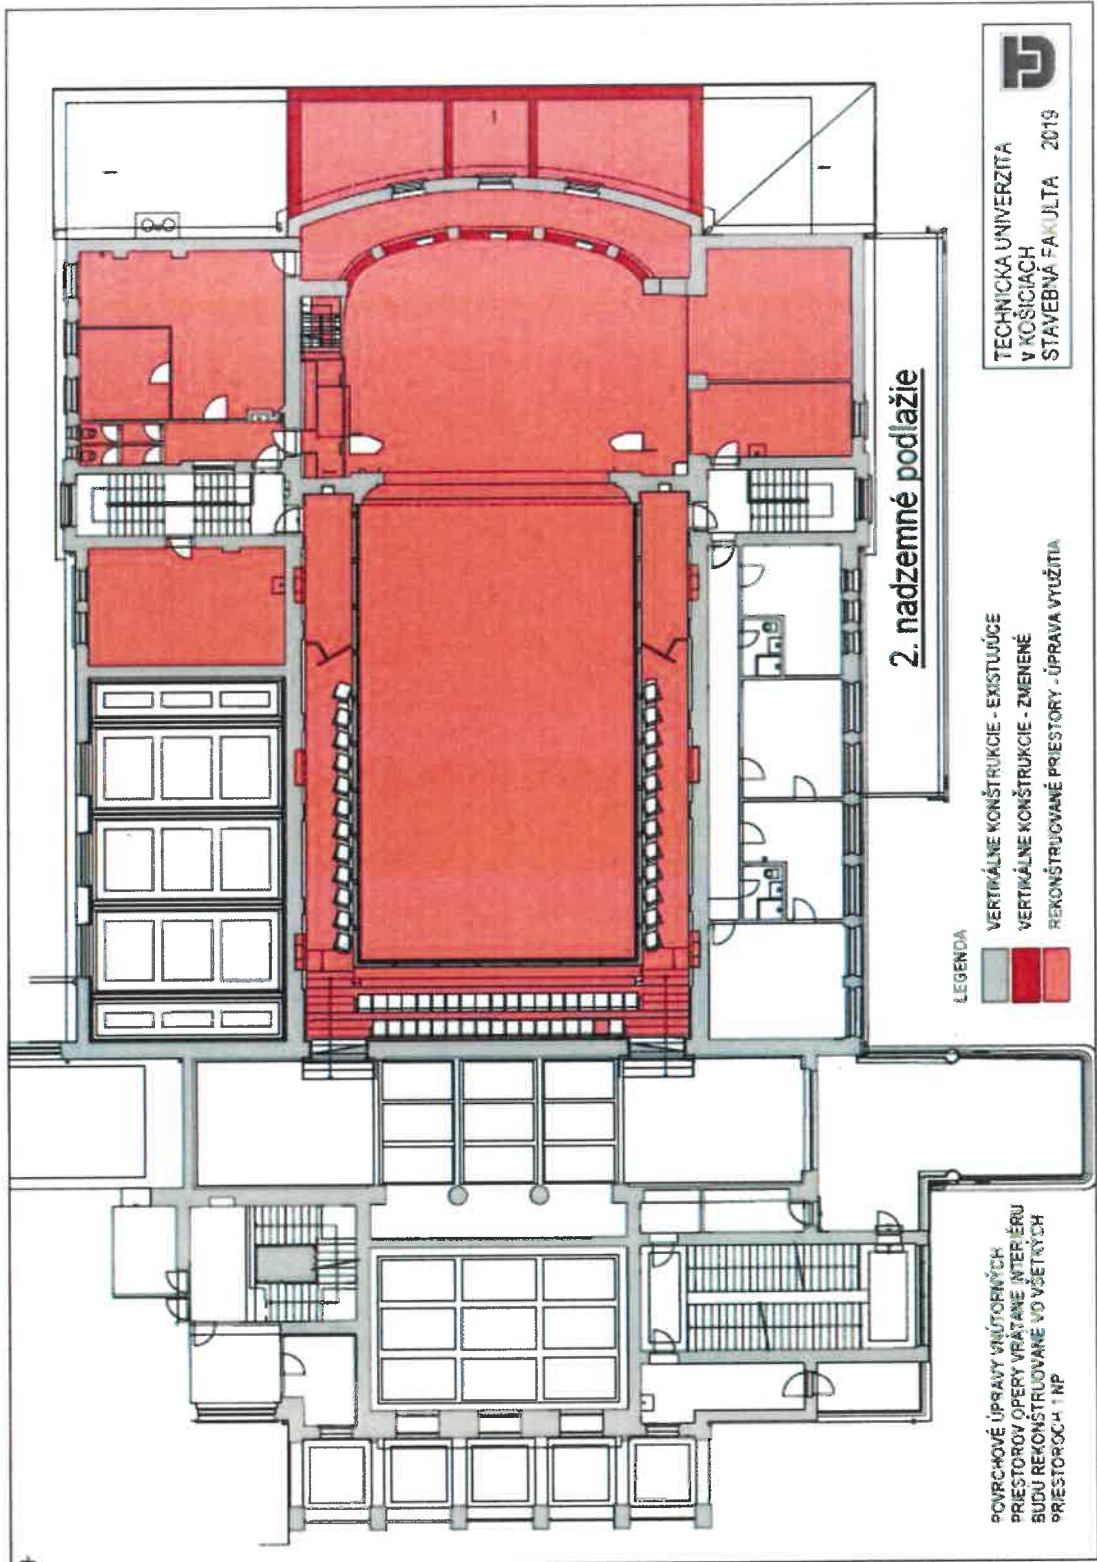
TECHNICKÁ UNIVERZITA
V KOŠICIACH
STAVEBNÁ FAKULTA 2019

2. nadzemné podlažie

LEGENDA
VERTIKÁLNE KONŠTRUKCIE - EXISTUJÚCE
VERTIKÁLNE KONŠTRUKCIE - ZMENENÉ
REKONŠTRUOVANÉ PRIESTORY - ÚPRAVA VYUŽITIA

POVRCHOVÉ ÚPRAVY VNÚTORNÝCH PRIESTOROV OPERY VRÁTANE INTERIÉRU BUDÚ REKONŠTRUOVANÉ VO VŠETKÝCH PRIESTOROCH 1 NP